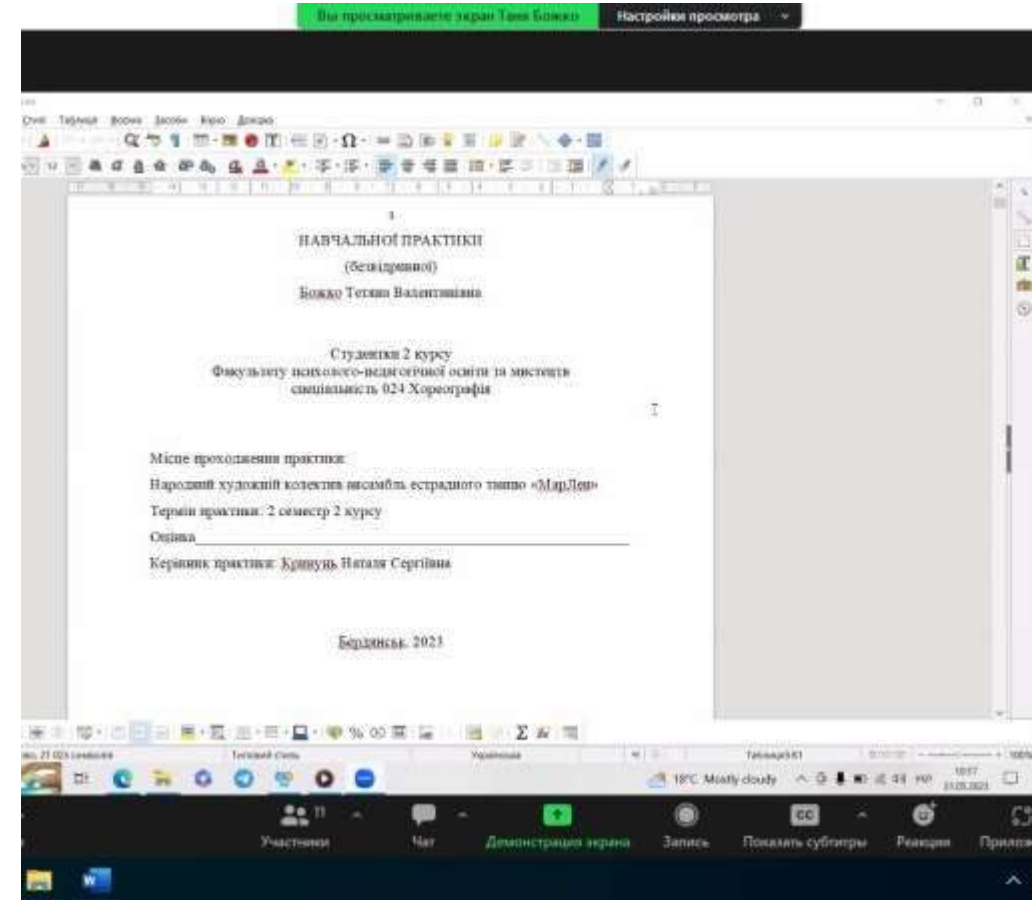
Вы просматриваете экран Таня Божко Настройки просмотра

НАВЧАЛЬНОЇ ПРАКТИКИ

(безвідривної)

Божко Тетяна Валентинівна

Студентки 2 курсу
Факультету психолого-педагогічної освіти та мистецтв
спеціальність 024 Хореографія

Місце проходження практики:

Народний художній колектив ансамбль естрадного танцю «МарЛен»

Термін практики: 2 семестр 2 курсу

Оцінка

Керівник практики: Кравчук Наталя Сергіївна

Бердянськ 2023

18°C Mostly cloudy

Участники Чат Демонстрация экрана Запись Показать субтитры Реакции Прилож